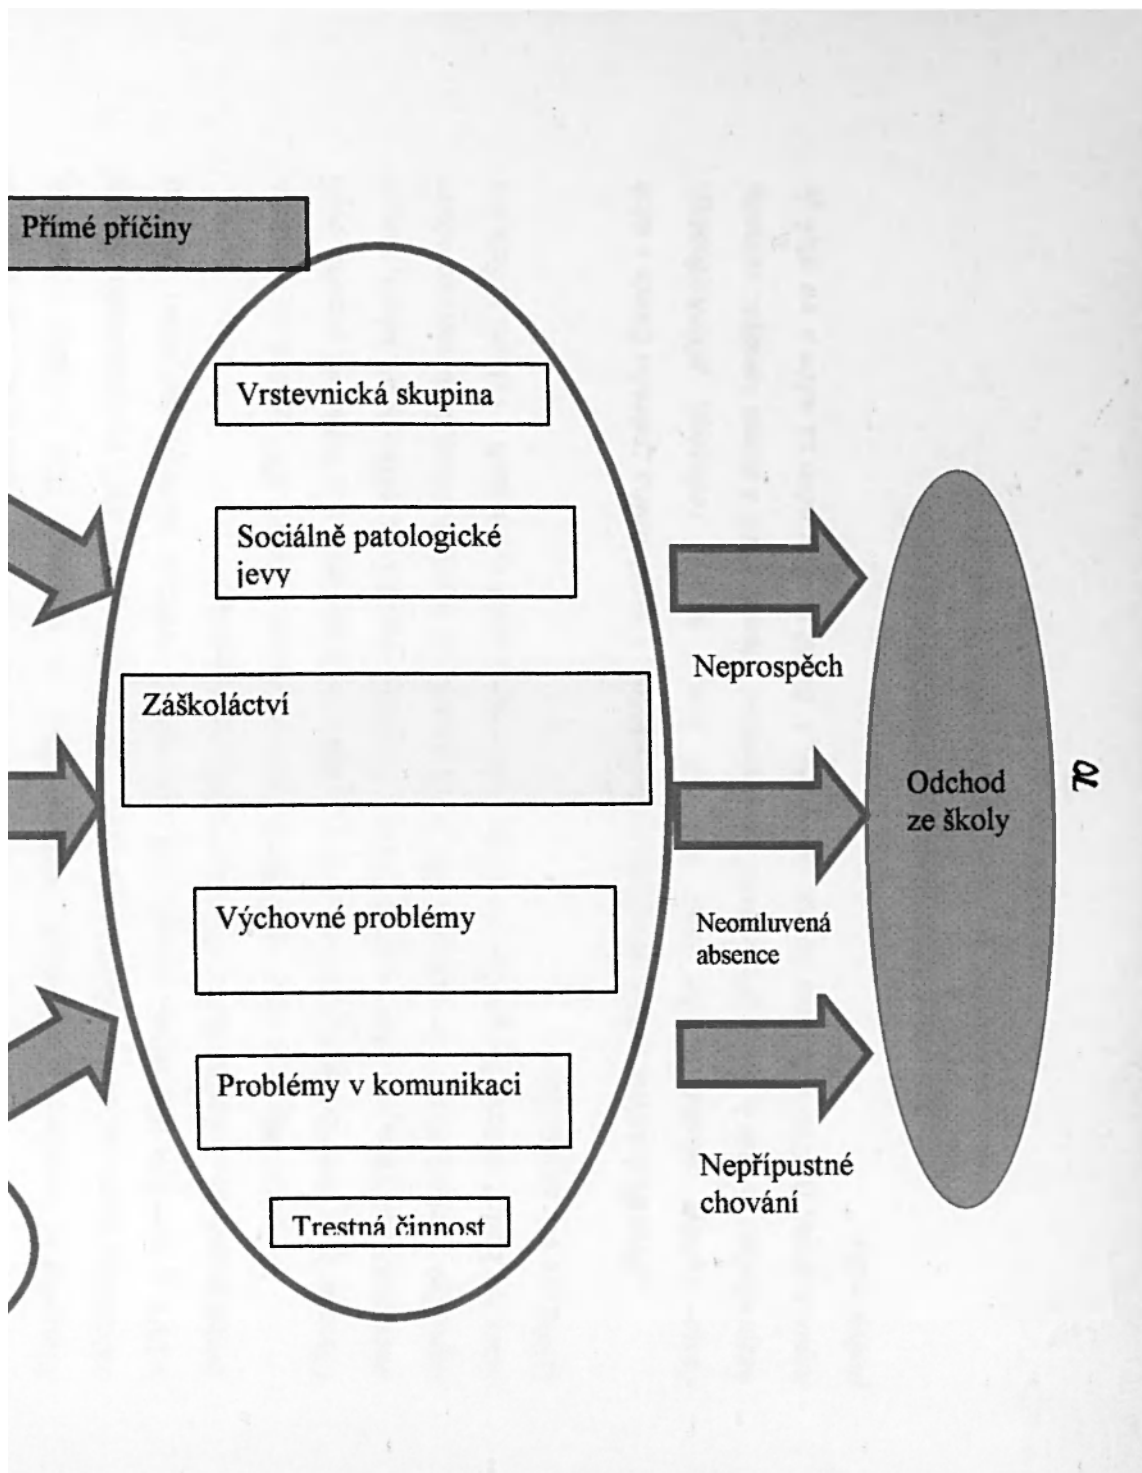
Přímé příčiny

Vrstevnická skupina

Sociálně patologické jevy

Záškoláctví

Výchovné problémy

Problémy v komunikaci

Trestná činnost

Neprospěch

Neomluvená absence

Nepřípustné chování

Odchod ze školy

70